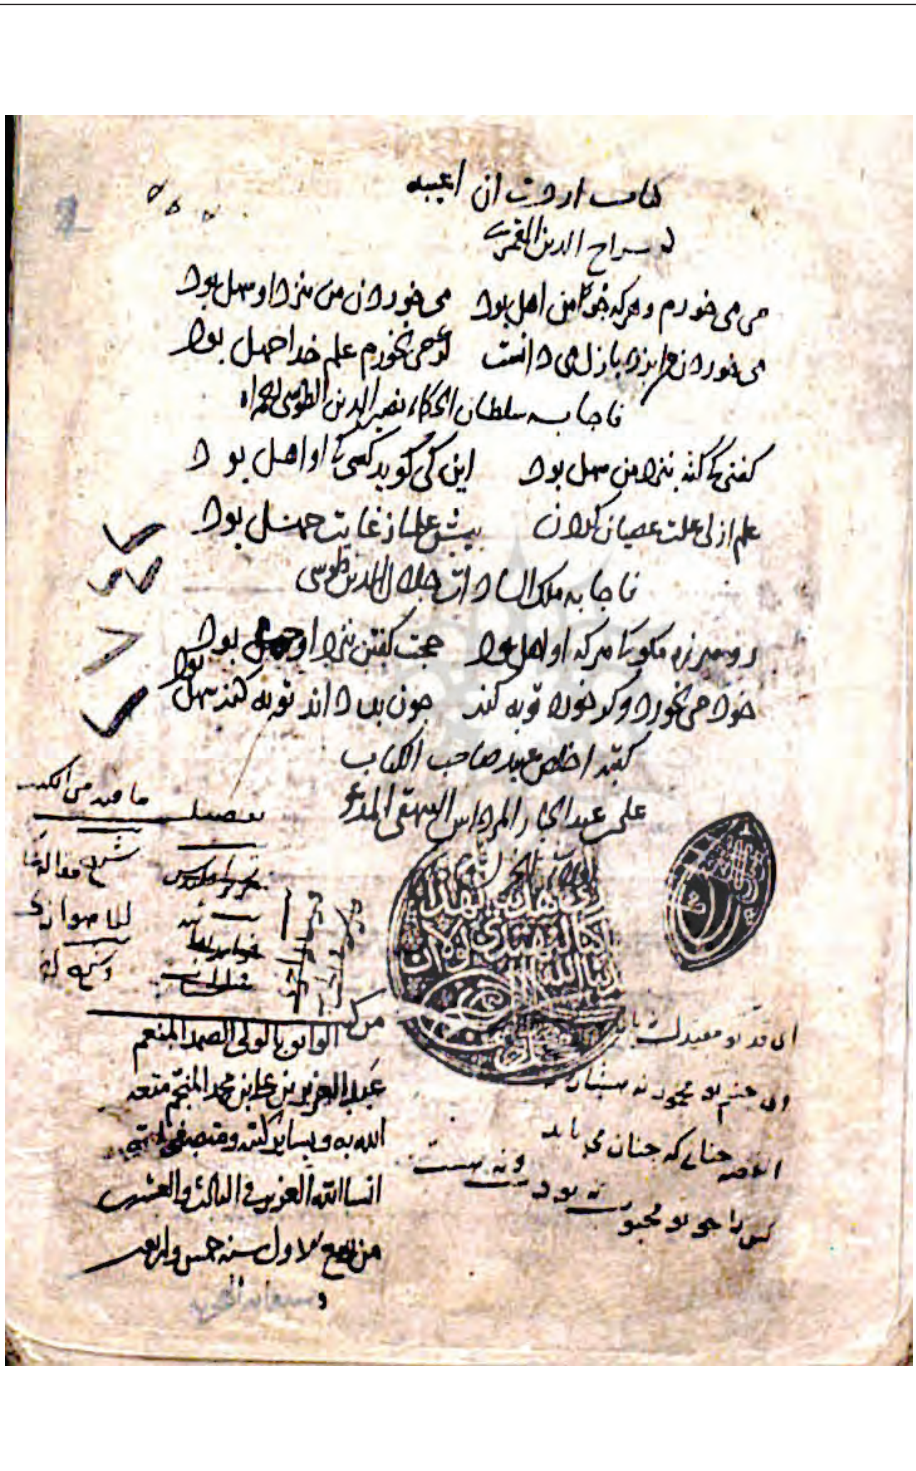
کتاب اردت ان اجیبه

لسراج الدین القمری

می می خورم و هر که چو من اهل بود · می خوردن من بنزد او سهل بود
می خوردن من حق بازل می دانست · گر می نخورم علم خدا جهل بود

فاجابه سلطان الحکماء نصیر الدین الطوسی رحمه الله

گفتن که گنه بنزد من سهل بود · این گی گوید کسی که او اهل بود
علم ازلی علت عصیان کردن · پیش علما زغایت جهل بود

فاجابه ملک الساداة جلال الدین طوسی

در صحن زمین ملکو مرکه او اهل بود · حجت گفتن بنزد او جهل بود
خواهی بخوردن و گر نخواهی توبه کند · چون بندانند توبه کند سهل بود

کتبه اضعف عبید صاحب الکتاب
علی عبد الجبار المدرس السبتی المدعو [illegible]

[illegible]

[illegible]

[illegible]

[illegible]

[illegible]

مرکز الواثق بالولی الصمد المنعم
عبد العزیز بن علی بن محمد المنجم متعه
الله به و بسایر کتبه و قصصه و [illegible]
انسا الله العزیز فی الثالث و العشرین
من ربیع الاول سنه خمس و اربعین
و سبعمائه الهجریه

ای تو او معبدت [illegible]
وی جنبد تو محبوب تو سبحان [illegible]
الحاصه جنانکه جنان می باید
کس را چو تو محبوب نبود و نیست